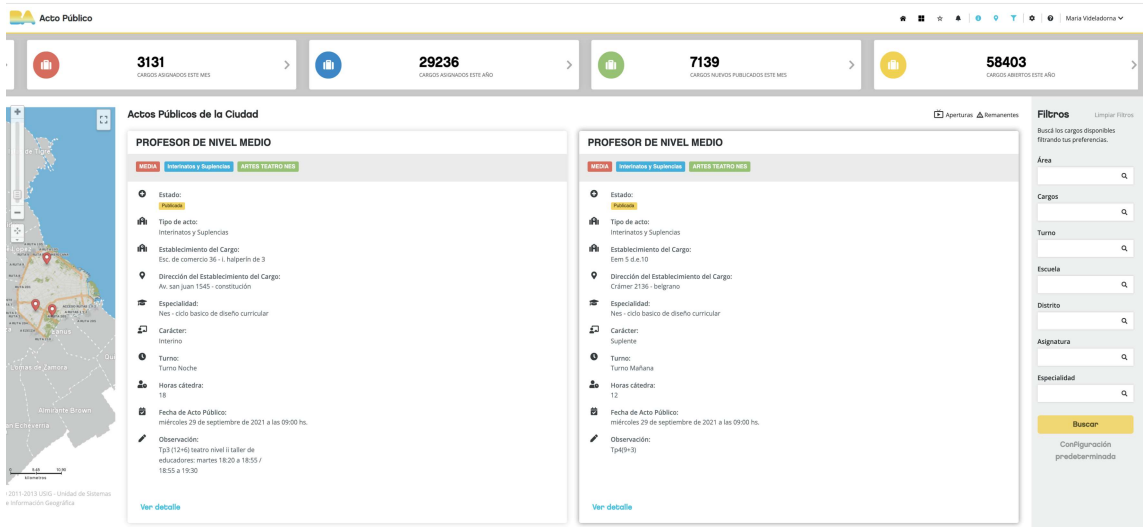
BA Acto Público

Maria Videladorna

3131
CARGOS ASIGNADOS ESTE MES

29236
CARGOS ASIGNADOS ESTE AÑO

7139
CARGOS NUEVOS PUBLICADOS ESTE MES

58403
CARGOS ABIERTOS ESTE AÑO

de Tigre
Lomas de Zamora
Almirante Brown
Echeverría
Lanús
2011-2013 USIG - Unidad de Sistemas de Información Geográfica

Actos Públicos de la Ciudad

Aperturas Remanentes

PROFESOR DE NIVEL MEDIO

MEDIA Interinatos y Suplencias ARTES TEATRO NES

Estado:
Publicada

Tipo de acto:
Interinatos y Suplencias

Establecimiento del Cargo:
Esc. de comercio 36 - i. halperin de 3

Dirección del Establecimiento del Cargo:
Av. san juan 1545 - constitución

Especialidad:
Nes - ciclo basico de diseño curricular

Carácter:
Interino

Turno:
Turno Noche

Horas cátedra:
18

Fecha de Acto Público:
miércoles 29 de septiembre de 2021 a las 09:00 hs.

Observación:
Tp3 (12+6) teatro nivel ii taller de educadores: martes 18:20 a 18:55 / 18:55 a 19:30

Ver detalle

PROFESOR DE NIVEL MEDIO

MEDIA Interinatos y Suplencias ARTES TEATRO NES

Estado:
Publicada

Tipo de acto:
Interinatos y Suplencias

Establecimiento del Cargo:
Eem 5 d.e.10

Dirección del Establecimiento del Cargo:
Crámer 2136 - belgrano

Especialidad:
Nes - ciclo basico de diseño curricular

Carácter:
Suplente

Turno:
Turno Mañana

Horas cátedra:
12

Fecha de Acto Público:
miércoles 29 de septiembre de 2021 a las 09:00 hs.

Observación:
Tp4(9+3)

Ver detalle

Filtros Limpiar Filtros
Buscá los cargos disponibles filtrando tus preferencias.

Área
Cargos
Turno
Escuela
Distrito
Asignatura
Especialidad

Buscar
Configuración predeterminada